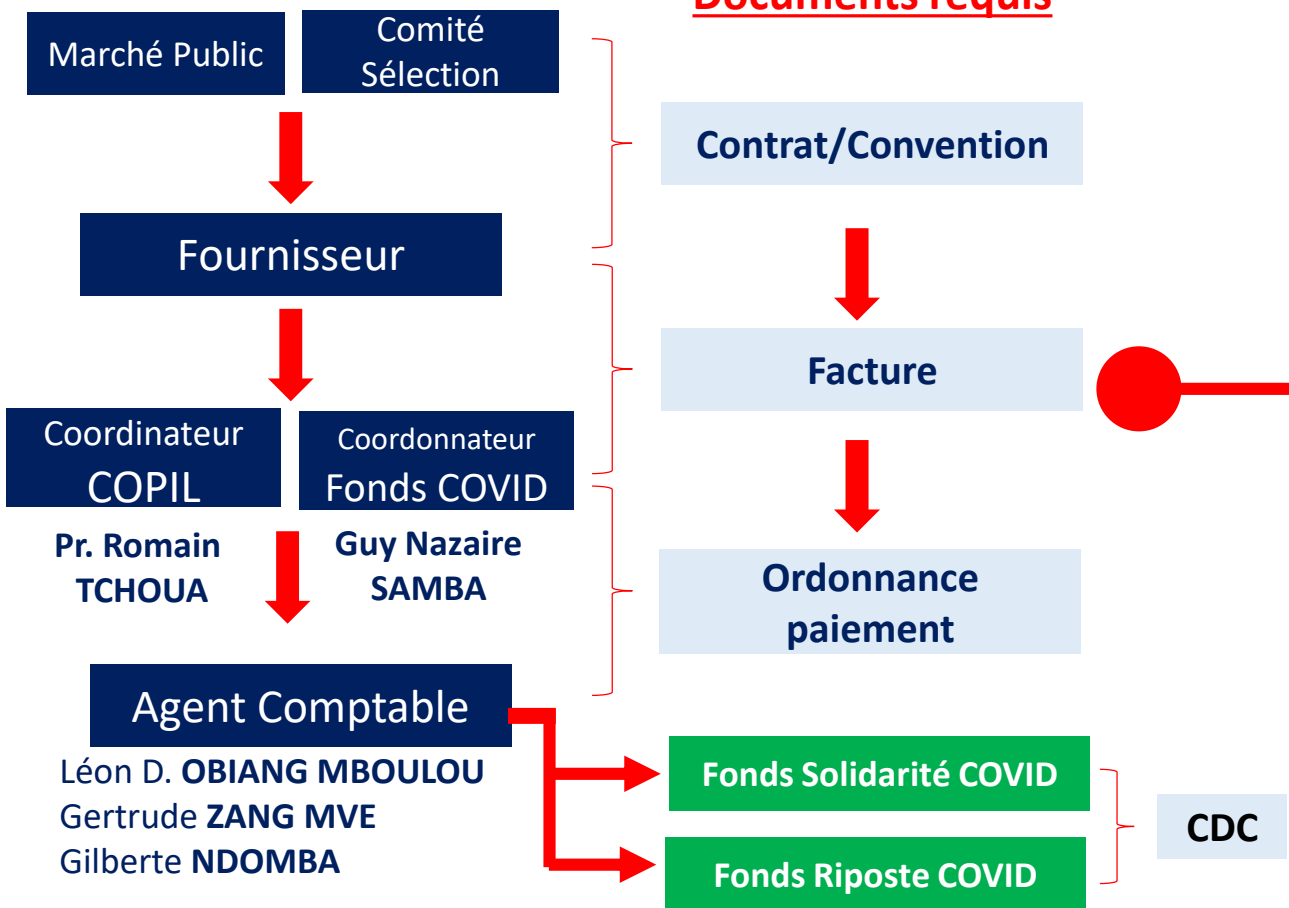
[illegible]

Marché Public

Comité Sélection

Fournisseur

Coordinateur COPIL

Pr. Romain TCHOUA

Coordonnateur Fonds COVID

Guy Nazaire SAMBA

Agent Comptable

Léon D. OBIANG MBOULOU
Gertrude ZANG MVE
Gilberte NDOMBA

Contrat/Convention

Facture

Ordonnance paiement

Fonds Solidarité COVID

Fonds Riposte COVID

CDC